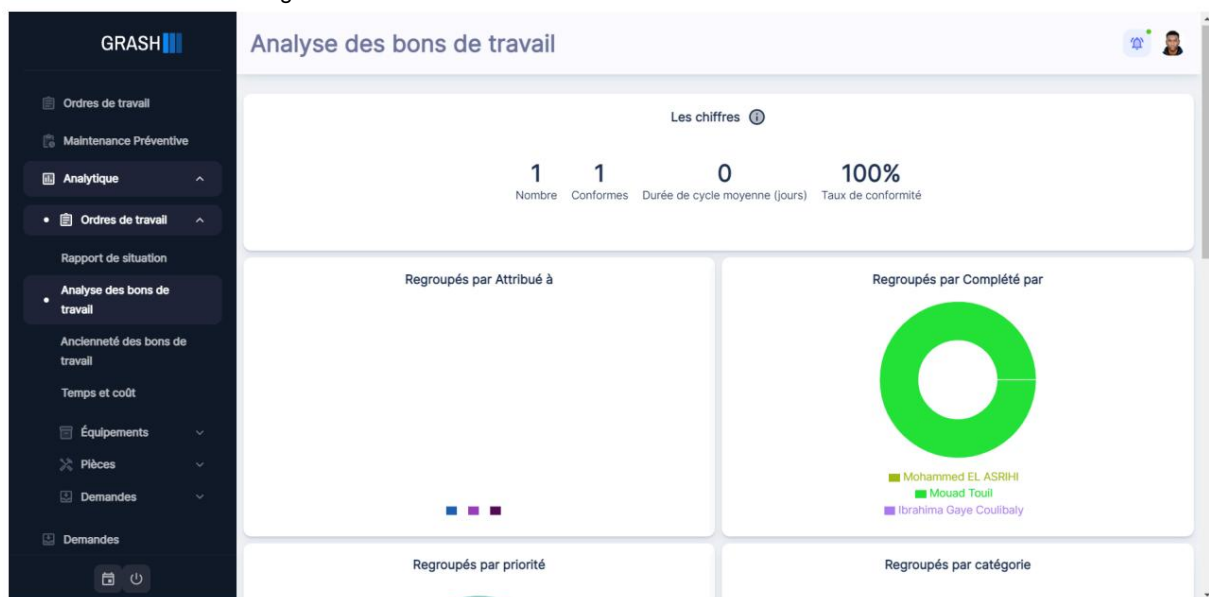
GRASH

Ordres de travail
Maintenance Préventive
Analytique
Ordres de travail
Rapport de situation
Analyse des bons de travail
Ancienneté des bons de travail
Temps et coût
Équipements
Pièces
Demandes
Demandes

Analyse des bons de travail

Les chiffres

1 Nombre
1 Conformes
0 Durée de cycle moyenne (jours)
100% Taux de conformité

Regroupés par Attribué à

Regroupés par Complété par

Mohammed EL ASRIHI
Mouad Touil
Ibrahima Gaye Coulibaly

Regroupés par priorité

Regroupés par catégorie